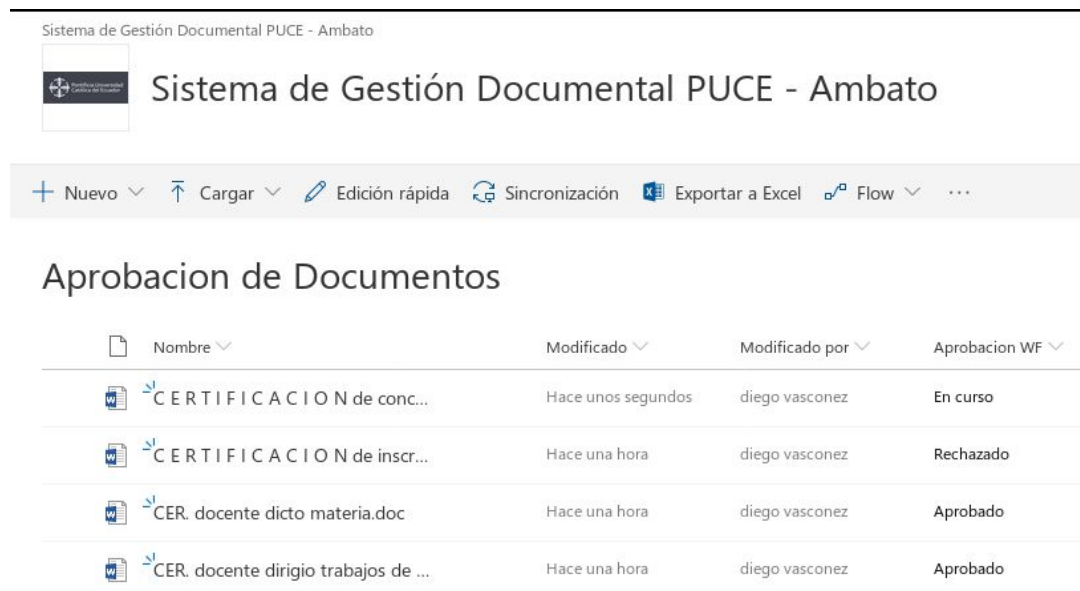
Sistema de Gestión Documental PUCE - Ambato

Pontificia Universidad Católica del Ecuador

Sistema de Gestión Documental PUCE - Ambato

+ Nuevo ∨ Cargar ∨ Edición rápida Sincronización Exportar a Excel Flow ∨ ···

Aprobacion de Documentos

| | Nombre ∨ | Modificado ∨ | Modificado por ∨ | Aprobacion WF ∨ |
|---|---|---|---|---|
| | C E R T I F I C A C I O N de conc... | Hace unos segundos | diego vasconez | En curso |
| | C E R T I F I C A C I O N de inscr... | Hace una hora | diego vasconez | Rechazado |
| | CER. docente dicto materia.doc | Hace una hora | diego vasconez | Aprobado |
| | CER. docente dirigio trabajos de ... | Hace una hora | diego vasconez | Aprobado |